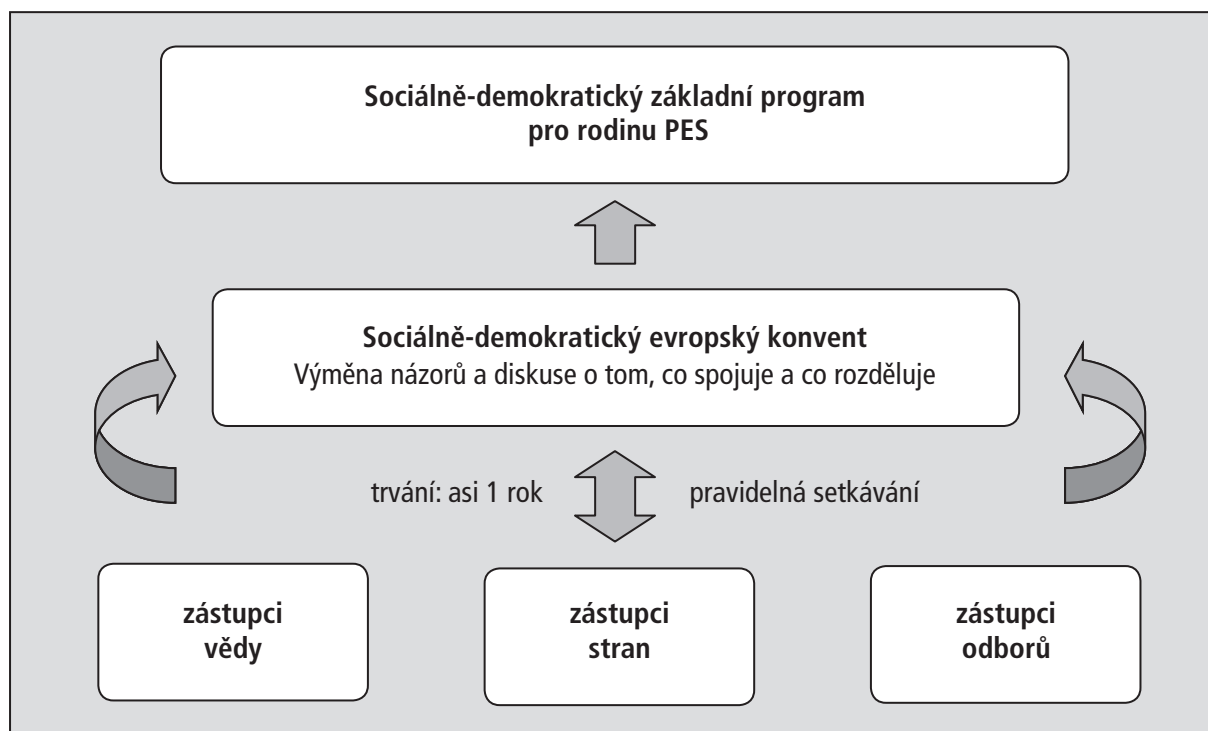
Sociálně-demokratický základní program pro rodinu PES

Sociálně-demokratický evropský konvent
Výměna názorů a diskuse o tom, co spojuje a co rozděluje

trvání: asi 1 rok

pravidelná setkávání

zástupci vědy

zástupci stran

zástupci odborů